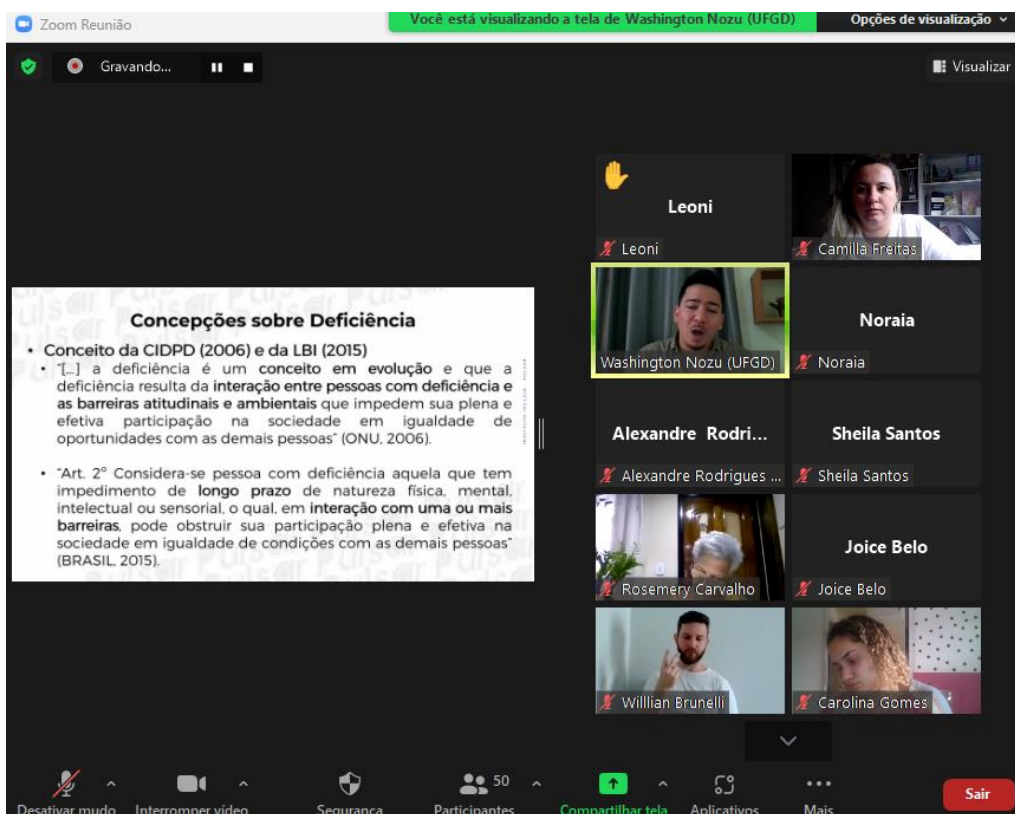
Zoom Reunião

Você está visualizando a tela de Washington Nozu (UFGD)

Opções de visualização

Gravando...

Visualizar

Concepções sobre Deficiência

• Conceito da CIDPD (2006) e da LBI (2015)

• "[...] a deficiência é um conceito em evolução e que a deficiência resulta da interação entre pessoas com deficiência e as barreiras atitudinais e ambientais que impedem sua plena e efetiva participação na sociedade em igualdade de oportunidades com as demais pessoas" (ONU, 2006).

• "Art. 2° Considera-se pessoa com deficiência aquela que tem impedimento de longo prazo de natureza física, mental, intelectual ou sensorial, o qual, em interação com uma ou mais barreiras, pode obstruir sua participação plena e efetiva na sociedade em igualdade de condições com as demais pessoas" (BRASIL, 2015).

Leoni

Leoni

Camilla Freitas

Washington Nozu (UFGD)

Noraia

Noraia

Alexandre Rodri...

Alexandre Rodrigues ...

Sheila Santos

Sheila Santos

Rosemery Carvalho

Joice Belo

Joice Belo

Willian Brunelli

Carolina Gomes

Desativar mudo

Interromper vídeo

Segurança

50

Participantes

Compartilhar tela

Aplicativos

Mais

Sair